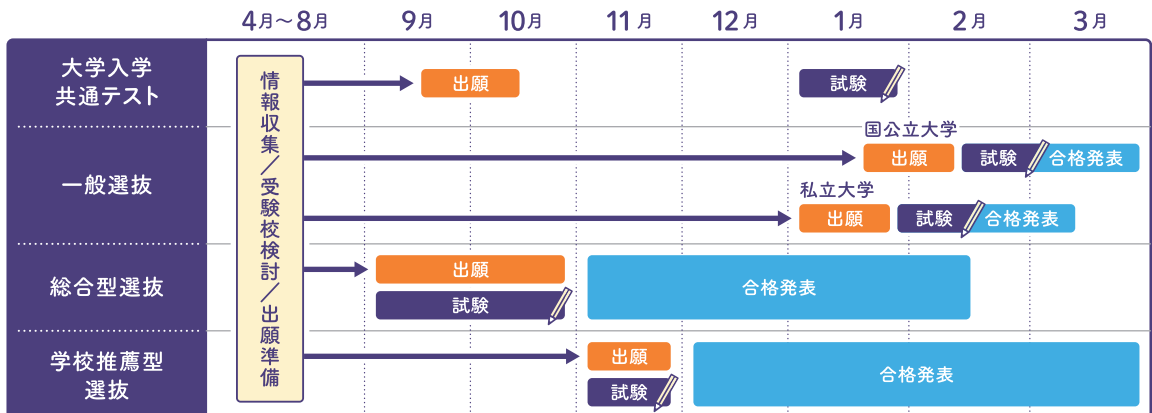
| | 4月～8月 | 9月 | 10月 | 11月 | 12月 | 1月 | 2月 | 3月 |
|---|---|---|---|---|---|---|---|---|
| 大学入学共通テスト | 情報収集／受験校検討／出願準備 | 出願 | | | | 試験 | | |
| 一般選抜 | | | | | | 国公立大学 出願 | 試験 | 合格発表 |
| | | | | | | 私立大学 出願 | 試験 | 合格発表 |
| 総合型選抜 | | 出願 試験 | | 合格発表 | | | | |
| 学校推薦型選抜 | | | | 出願 試験 | 合格発表 | | | |